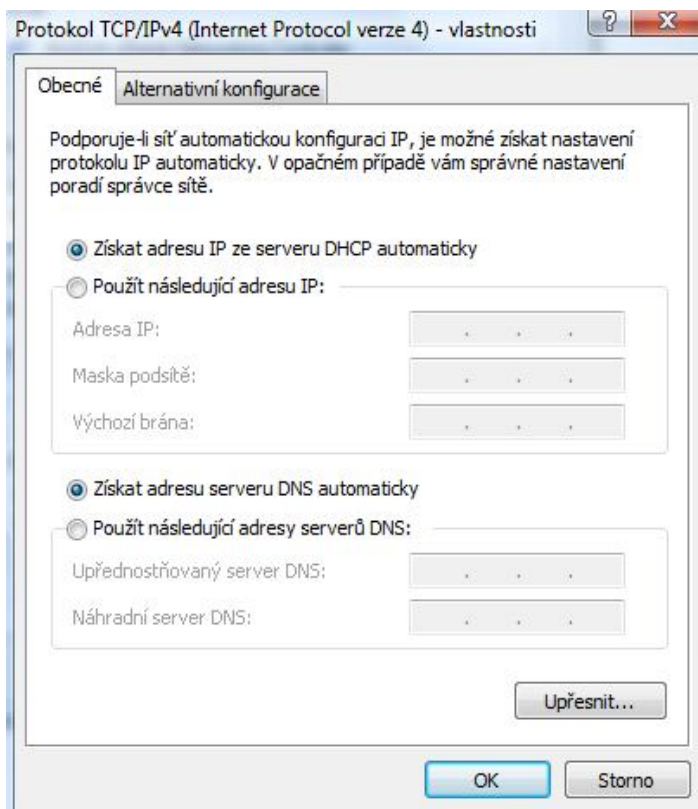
Protokol TCP/IPv4 (Internet Protocol verze 4) - vlastnosti

?

X

Obecné

Alternativní konfigurace

Podporuje-li síť automatickou konfiguraci IP, je možné získat nastavení protokolu IP automaticky. V opačném případě vám správné nastavení poradí správce sítě.

Získat adresu IP ze serveru DHCP automaticky

Použít následující adresu IP:

Adresa IP:

. . .

Maska podsítě:

. . .

Výchozí brána:

. . .

Získat adresu serveru DNS automaticky

Použít následující adresy serverů DNS:

Upřednostňovaný server DNS:

. . .

Náhradní server DNS:

. . .

Upřesnit...

OK

Storno